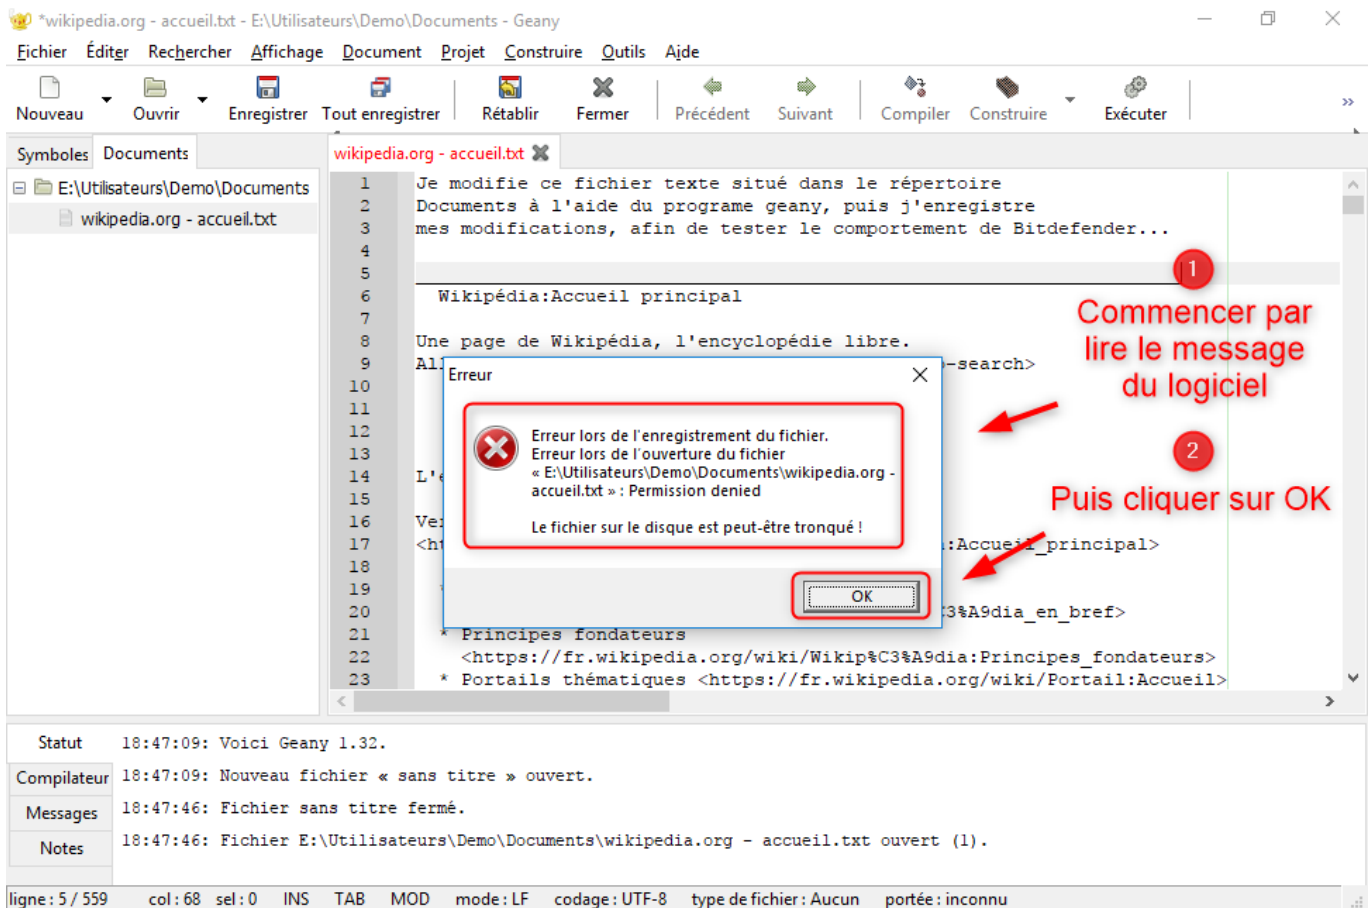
*wikipedia.org - accueil.txt - E:\Utilisateurs\Demo\Documents - Geany

Fichier Éditer Rechercher Affichage Document Projet Construire Outils Aide

Nouveau Ouvrir Enregistrer Tout enregistrer Rétablir Fermer Précédent Suivant Compiler Construire Exécuter

Symboles Documents

E:\Utilisateurs\Demo\Documents
wikipedia.org - accueil.txt

wikipedia.org - accueil.txt

1 Je modifie ce fichier texte situé dans le répertoire
2 Documents à l'aide du programe geany, puis j'enregistre
3 mes modifications, afin de tester le comportement de Bitdefender...
4
5
6 Wikipédia:Accueil principal
7
8 Une page de Wikipédia, l'encyclopédie libre.
9 Al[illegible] -search>
10
11
12
13
14 L'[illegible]
15
16 Ve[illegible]
17 <ht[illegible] :Accueil_principal>
18
19
20 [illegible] 3%A9dia_en_bref>
21 * Principes fondateurs
22 <https://fr.wikipedia.org/wiki/Wikip%C3%A9dia:Principes_fondateurs>
23 * Portails thématiques <https://fr.wikipedia.org/wiki/Portail:Accueil>

Erreur

Erreur lors de l'enregistrement du fichier.
Erreur lors de l'ouverture du fichier « E:\Utilisateurs\Demo\Documents\wikipedia.org - accueil.txt » : Permission denied

Le fichier sur le disque est peut-être tronqué !

OK

1

Commencer par lire le message du logiciel

2

Puis cliquer sur OK

Statut 18:47:09: Voici Geany 1.32.
Compilateur 18:47:09: Nouveau fichier « sans titre » ouvert.
Messages 18:47:46: Fichier sans titre fermé.
Notes 18:47:46: Fichier E:\Utilisateurs\Demo\Documents\wikipedia.org - accueil.txt ouvert (1).

ligne : 5 / 559 col : 68 sel : 0 INS TAB MOD mode : LF codage : UTF-8 type de fichier : Aucun portée : inconnu